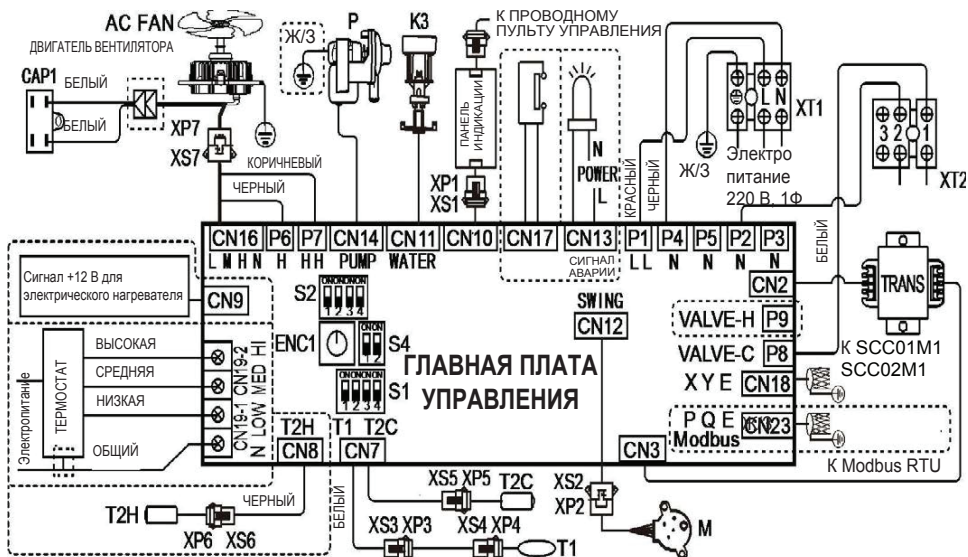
AC FAN
ДВИГАТЕЛЬ ВЕНТИЛЯТОРА
CAP1
БЕЛЫЙ
БЕЛЫЙ
XP7
XS7
КОРИЧНЕВЫЙ
ЧЕРНЫЙ
Ж/З
P
K3
К ПРОВОДНОМУ ПУЛЬТУ УПРАВЛЕНИЯ
ПАНЕЛЬ ИНДИКАЦИИ
XP1
XS1
N
POWER
L
КРАСНЫЙ
ЧЕРНЫЙ
Ж/З
L N
XT1
Электро питание 220 В, 1Ф
3 2 1
XT2
БЕЛЫЙ
CN16 P6 P7 CN14 CN11 CN10 CN17 CN13 P1 P4 P5 P2 P3
L M H N H H H PUMP WATER
СИГНАЛ АВАРИИ
L L N N N N
CN2
TRANS
Сигнал +12 В для электрического нагревателя
CN9
S2
ENC1
S4
S1
SWING
CN12
ГЛАВНАЯ ПЛАТА УПРАВЛЕНИЯ
VALVE-H P9
VALVE-C P8
К SCC01M1 SCC02M1
X Y E CN18
P Q E CN23
Modbus
CN3
К Modbus RTU
ТЕРМОСТАТ
Электропитание
ВЫСОКАЯ
СРЕДНЯЯ
НИЗКАЯ
ОБЩИЙ
CN19-1 CN19-2
N LOW MED HI
T2H
CN8
T1 T2C
CN7
ЧЕРНЫЙ
БЕЛЫЙ
T2H
XP6 XS6
XS5 XP5
T2C
XS3 XP3
XS4 XP4
T1
XS2
XP2
M